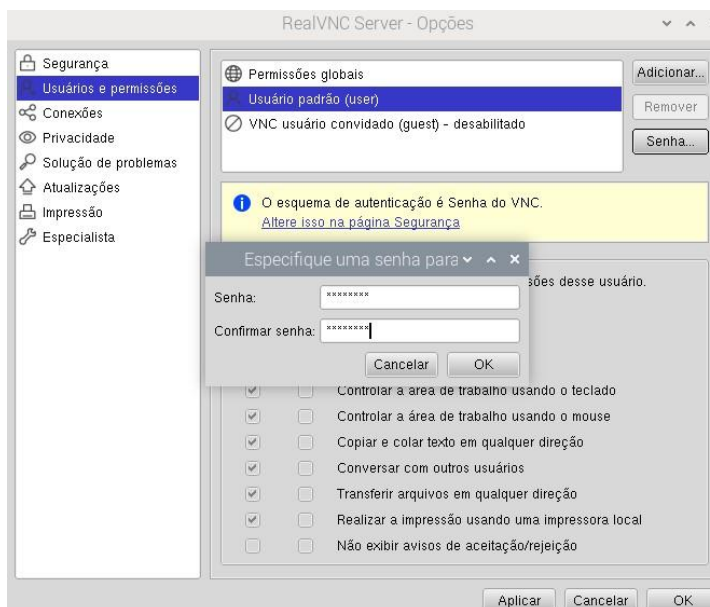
RealVNC Server - Opções

Segurança
Usuários e permissões
Conexões
Privacidade
Solução de problemas
Atualizações
Impressão
Especialista

Permissões globais
Usuário padrão (user)
VNC usuário convidado (guest) - desabilitado

Adicionar...
Remover
Senha...

O esquema de autenticação é Senha do VNC.
Altere isso na página Segurança

Especifique uma senha para

Senha: ********
Confirmar senha: ********
Cancelar OK

sões desse usuário.

Controlar a área de trabalho usando o teclado
Controlar a área de trabalho usando o mouse
Copiar e colar texto em qualquer direção
Conversar com outros usuários
Transferir arquivos em qualquer direção
Realizar a impressão usando uma impressora local
Não exibir avisos de aceitação/rejeição

Aplicar Cancelar OK